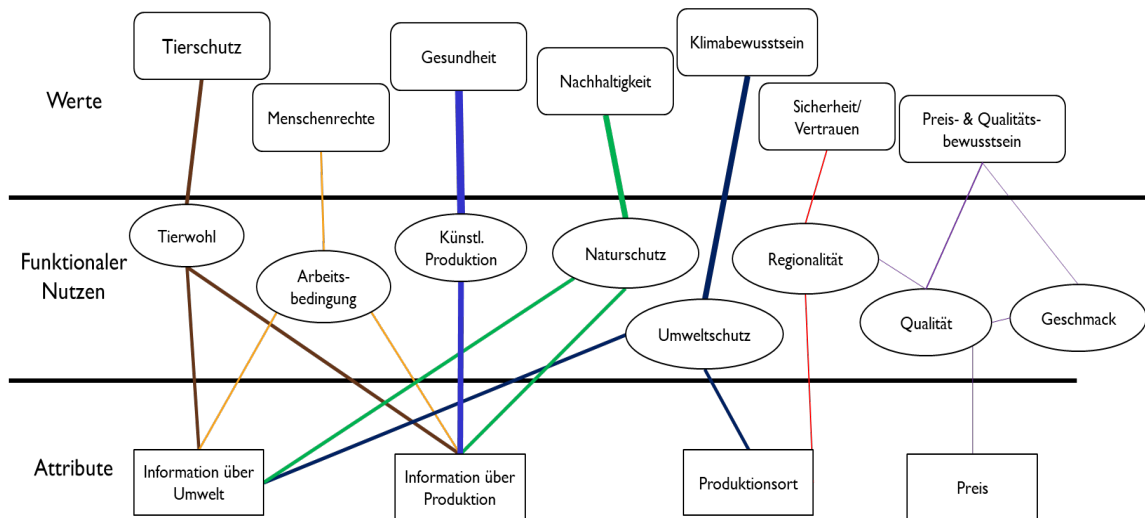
Werte

Tierschutz

Menschenrechte

Gesundheit

Nachhaltigkeit

Klimabewusstsein

Sicherheit/ Vertrauen

Preis- & Qualitätsbewusstsein

Funktionaler Nutzen

Tierwohl

Arbeitsbedingung

Künstl. Produktion

Naturschutz

Umweltschutz

Regionalität

Qualität

Geschmack

Attribute

Information über Umwelt

Information über Produktion

Produktionsort

Preis